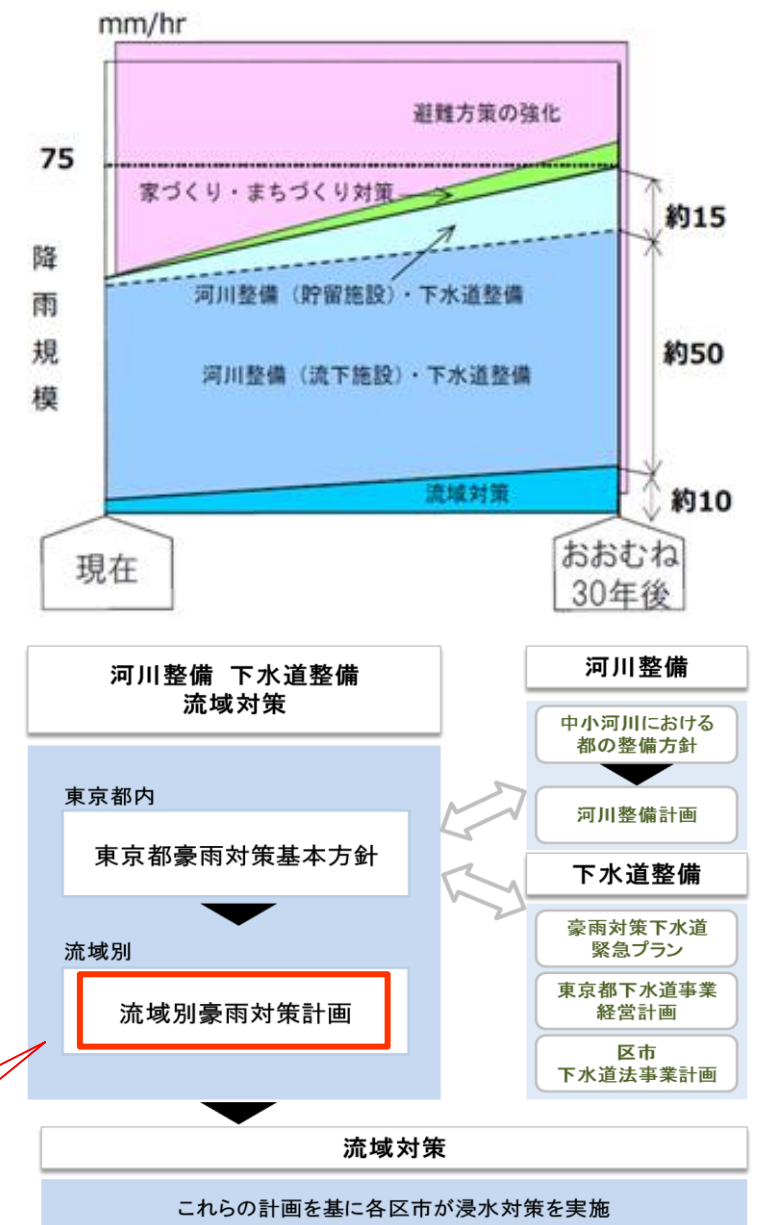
mm/hr

避難方策の強化

75

家づくり・まちづくり対策

約15

降雨規模

河川整備（貯留施設）・下水道整備

約50

河川整備（流下施設）・下水道整備

流域対策

約10

現在

おおむね30年後

河川整備 下水道整備
流域対策

東京都内

東京都豪雨対策基本方針

流域別

流域別豪雨対策計画

河川整備

中小河川における都の整備方針

河川整備計画

下水道整備

豪雨対策下水道緊急プラン

東京都下水道事業経営計画

区市
下水道法事業計画

流域対策

これらの計画を基に各区市が浸水対策を実施